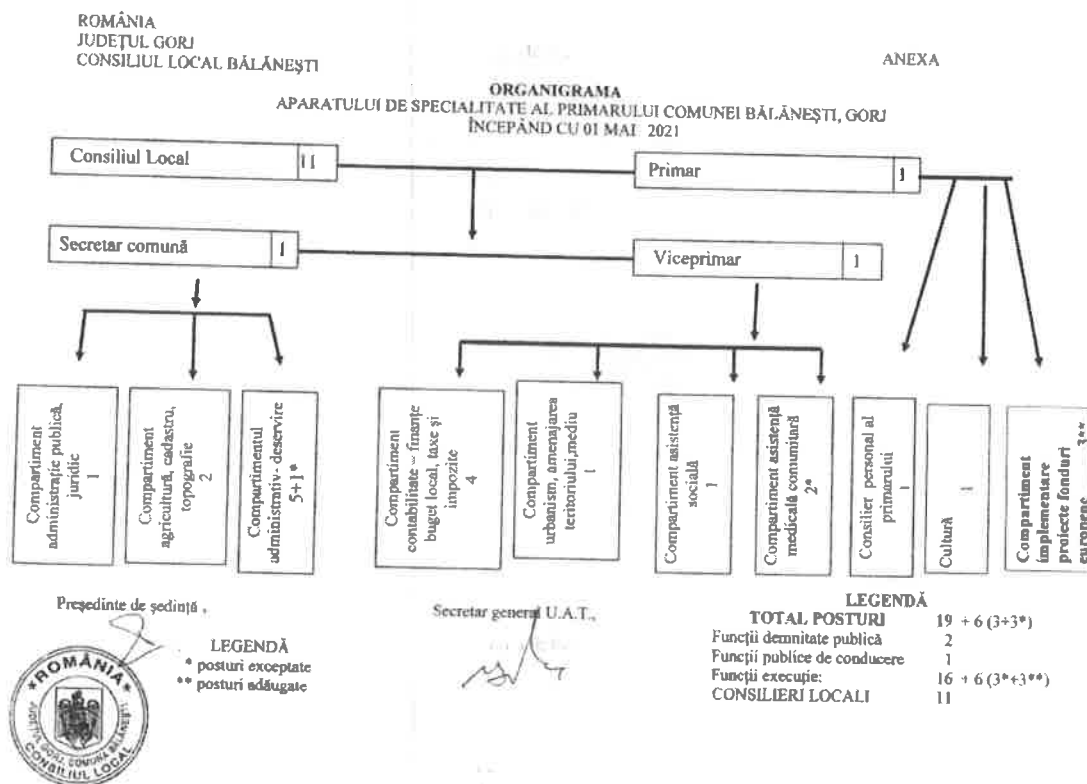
ROMÂNIA
JUDEŢUL GORJ
CONSILIUL LOCAL BĂLĂNEŞTI

ANEXA

ORGANIGRAMA
APARATULUI DE SPECIALITATE AL PRIMARULUI COMUNEI BĂLĂNEŞTI, GORJ
ÎNCEPÂND CU 01 MAI 2021

Consiliul Local 11

Primar 1

Secretar comună 1

Viceprimar 1

Compartiment administrație publică, juridic 1

Compartiment agricultură, cadastru, topografie 2

Compartimentul administrativ- deservire 5+1*

Compartiment contabilitate – finanțe buget local, taxe și impozite 4

Compartiment urbanism, amenajarea teritoriului,mediu 1

Compartiment asistență socială 1

Compartiment asistență medicală comunitară 2*

Consilier personal al primarului 1

Cultură 1

Compartiment implementare proiecte fonduri europene 3**

Președinte de ședință,

LEGENDĂ
* posturi exceptate
** posturi adăugate

ROMÂNIA
JUDEȚUL GORJ, COMUNA BĂLĂNEȘTI
CONSILIUL LOCAL

Secretar general U.A.T.,

LEGENDĂ
| TOTAL POSTURI | 19 + 6 (3+3*) |
|---|---|
| Funcții demnitate publică | 2 |
| Funcții publice de conducere | 1 |
| Funcții execuție: | 16 + 6 (3*+3**) |
| CONSILIERI LOCALI | 11 |